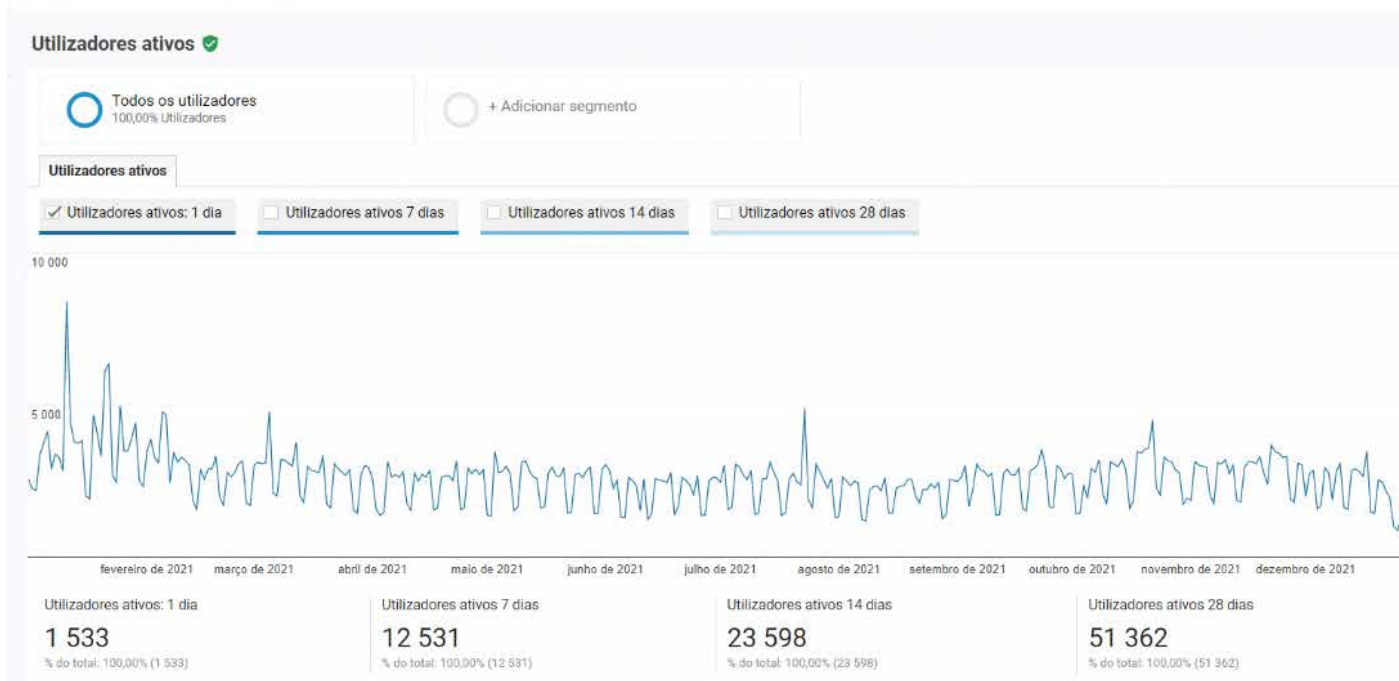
Utilizadores ativos

Todos os utilizadores
100,00% Utilizadores

+ Adicionar segmento

Utilizadores ativos

✓ Utilizadores ativos: 1 dia
Utilizadores ativos 7 dias
Utilizadores ativos 14 dias
Utilizadores ativos 28 dias

10 000

5 000

fevereiro de 2021 março de 2021 abril de 2021 maio de 2021 junho de 2021 julho de 2021 agosto de 2021 setembro de 2021 outubro de 2021 novembro de 2021 dezembro de 2021

Utilizadores ativos: 1 dia
1 533
% do total: 100,00% (1 533)

Utilizadores ativos 7 dias
12 531
% do total: 100,00% (12 531)

Utilizadores ativos 14 dias
23 598
% do total: 100,00% (23 598)

Utilizadores ativos 28 dias
51 362
% do total: 100,00% (51 362)